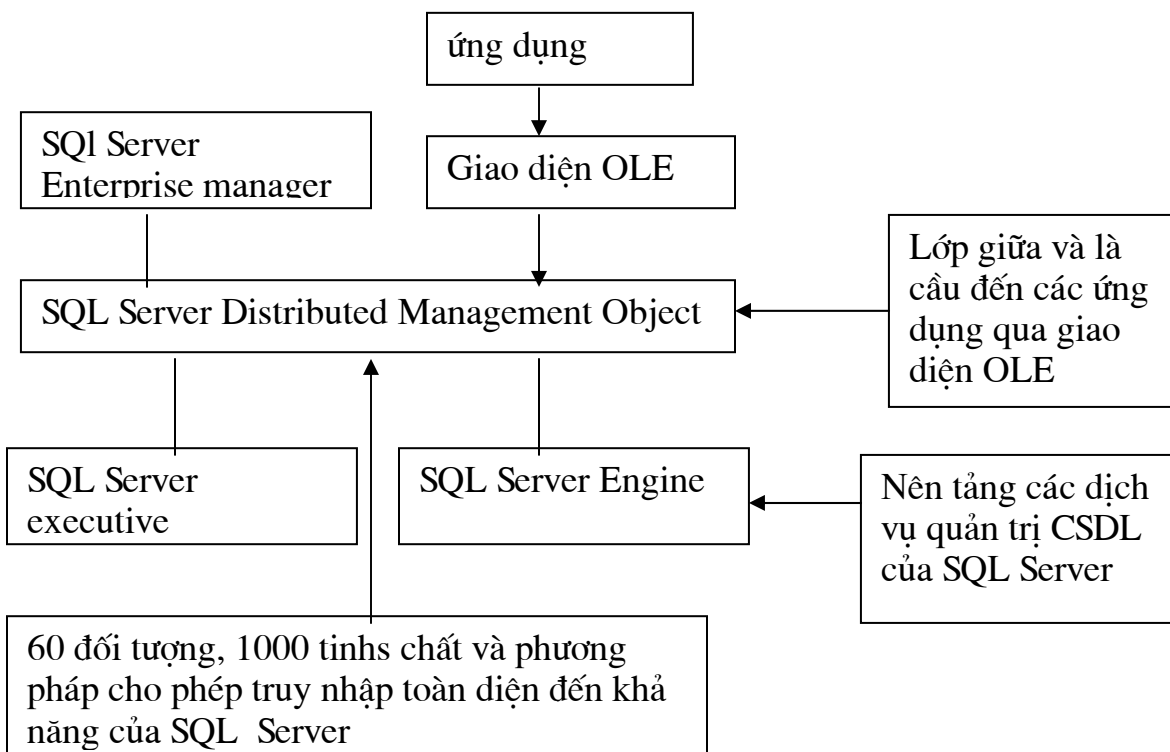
ứng dụng

SQl Server Enterprise manager

Giao diện OLE

Lớp giữa và là cầu đến các ứng dụng qua giao diện OLE

SQL Server Distributed Management Object

SQL Server executive

SQL Server Engine

Nên tảng các dịch vụ quản trị CSDL của SQL Server

60 đối tượng, 1000 tinhs chất và phương pháp cho phép truy nhập toàn diện đến khả năng của SQL Server